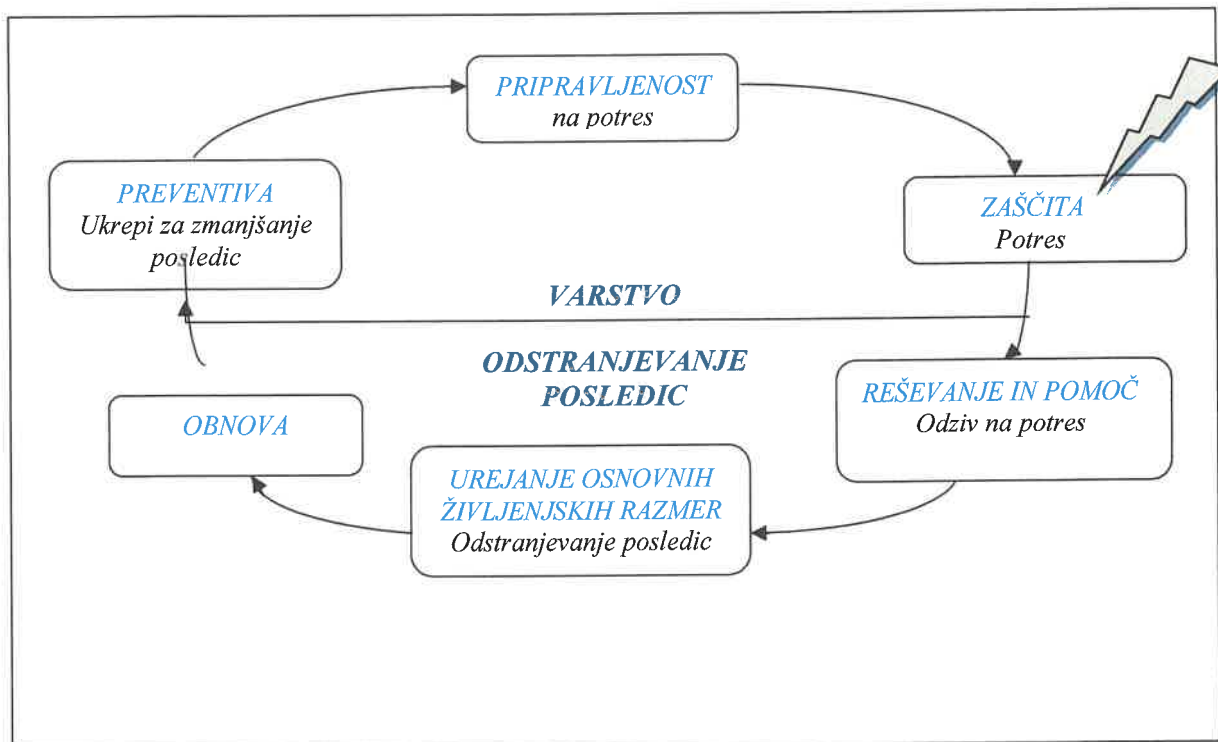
PRIPRAVLJENOST
na potres

PREVENTIVA
Ukrepi za zmanjšanje posledic

ZAŠČITA
Potres

VARSTVO

ODSTRANJEVANJE POSLEDIC

REŠEVANJE IN POMOČ
Odziv na potres

OBNOVA

UREJANJE OSNOVNIH ŽIVLJENJSKIH RAZMER
Odstranjevanje posledic